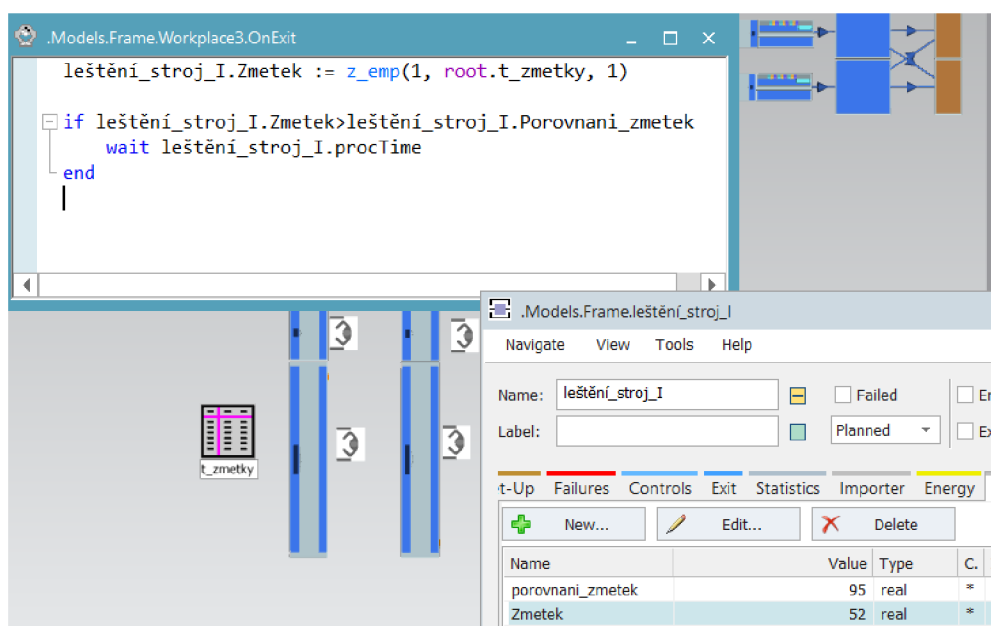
.Models.Frame.Workplace3.OnExit

leštění_stroj_I.Zmetek := z_emp(1, root.t_zmetky, 1)

if leštění_stroj_I.Zmetek>leštění_stroj_I.Porovnani_zmetek
wait leštění_stroj_I.procTime
end

t_zmetky

.Models.Frame.leštění_stroj_I

Navigate View Tools Help

Name: leštění_stroj_I
Failed
En
Label:
Planned
Ex

t-Up Failures Controls Exit Statistics Importer Energy

New... Edit... Delete

| Name | Value | Type | C. |
|---|---|---|---|
| porovnani_zmetek | 95 | real | * |
| Zmetek | 52 | real | * |